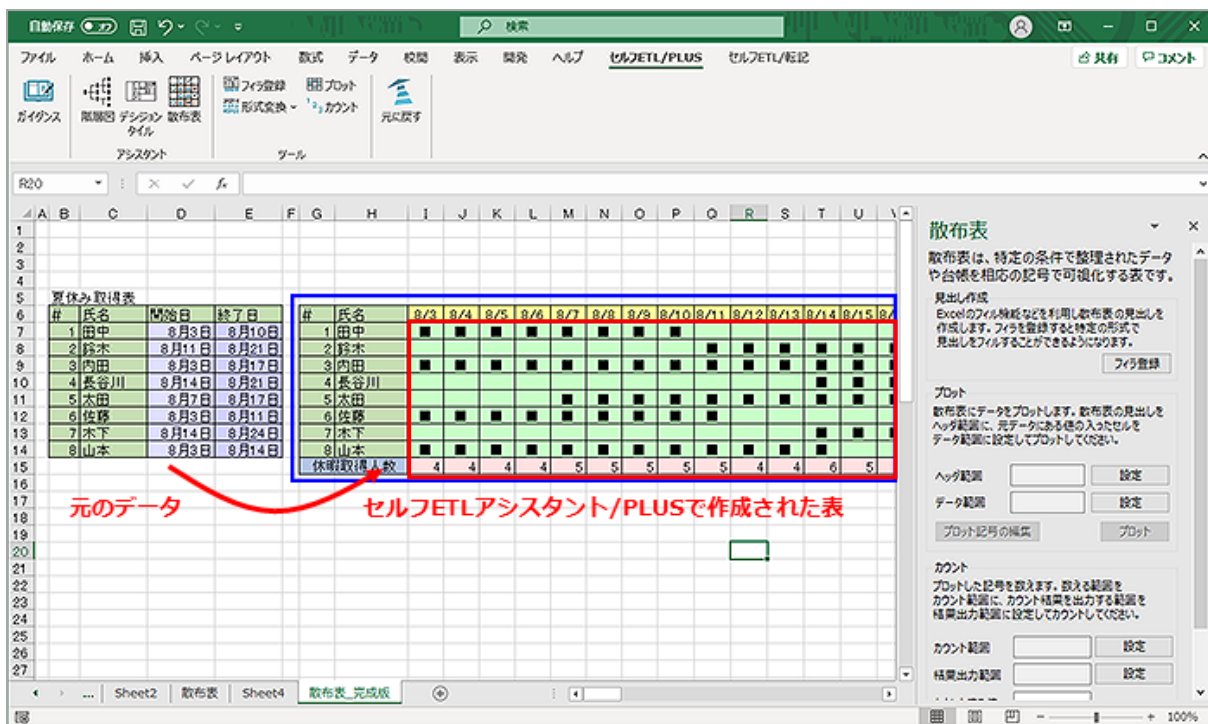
自動保存 オフ 検索

ファイル ホーム 挿入 ページレイアウト 数式 データ 校閲 表示 開発 ヘルプ セルフETL/PLUS セルフETL/転記 共有 コメント

ガイダンス 階層図 デシジョンタイル 散布表 フィラ登録 形式変換 プロット カウント 元に戻す
アシスタント ツール

R20

夏休み取得表

| # | 氏名 | 開始日 | 終了日 |
|---|---|---|---|
| 1 | 田中 | 8月3日 | 8月10日 |
| 2 | 鈴木 | 8月11日 | 8月21日 |
| 3 | 内田 | 8月3日 | 8月17日 |
| 4 | 長谷川 | 8月14日 | 8月21日 |
| 5 | 太田 | 8月7日 | 8月17日 |
| 6 | 佐藤 | 8月3日 | 8月11日 |
| 7 | 木下 | 8月14日 | 8月24日 |
| 8 | 山本 | 8月3日 | 8月14日 |

| # | 氏名 | 8/3 | 8/4 | 8/5 | 8/6 | 8/7 | 8/8 | 8/9 | 8/10 | 8/11 | 8/12 | 8/13 | 8/14 | 8/15 |
|---|---|---|---|---|---|---|---|---|---|---|---|---|---|---|
| 1 | 田中 | ■ | ■ | ■ | ■ | ■ | ■ | ■ | ■ | | | | | |
| 2 | 鈴木 | | | | | | | | | ■ | ■ | ■ | ■ | ■ |
| 3 | 内田 | ■ | ■ | ■ | ■ | ■ | ■ | ■ | ■ | ■ | ■ | ■ | ■ | ■ |
| 4 | 長谷川 | | | | | | | | | | | | ■ | ■ |
| 5 | 太田 | | | | | ■ | ■ | ■ | ■ | ■ | ■ | ■ | ■ | ■ |
| 6 | 佐藤 | ■ | ■ | ■ | ■ | ■ | ■ | ■ | ■ | ■ | | | | |
| 7 | 木下 | | | | | | | | | | | | ■ | ■ |
| 8 | 山本 | ■ | ■ | ■ | ■ | ■ | ■ | ■ | ■ | ■ | ■ | ■ | ■ | |
| 休暇取得人数 | | 4 | 4 | 4 | 4 | 5 | 5 | 5 | 5 | 5 | 4 | 4 | 6 | 5 |

元のデータ
セルフETLアシスタント/PLUSで作成された表

散布表
散布表は、特定の条件で整理されたデータや台帳を相応の記号で可視化する表です。
見出し作成
Excelのフィル機能などを利用し散布表の見出しを作成します。フィラを登録すると特定の形式で見出しをフィルすることができるようになります。
フィラ登録
プロット
散布表にデータをプロットします。散布表の見出しをヘッダ範囲に、元データにある値の入ったセルをデータ範囲に設定してプロットしてください。
ヘッダ範囲 設定
データ範囲 設定
プロット記号の編集 プロット
カウント
プロットした記号を数えます。数える範囲をカウント範囲に、カウント結果を出力する範囲を結果出力範囲に設定してカウントしてください。
カウント範囲 設定
結果出力範囲 設定

... Sheet2 散布表 Sheet4 散布表_完成版
100%